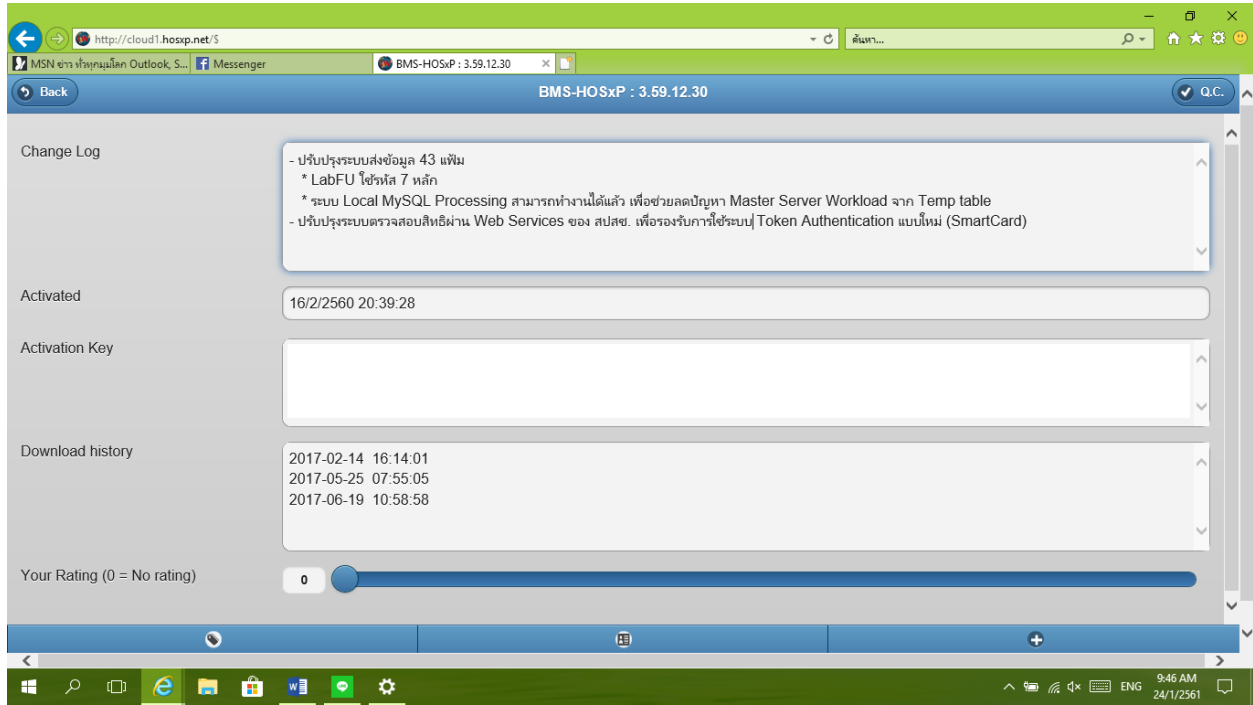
http://cloud1.hosxp.net/$

ค้นหา...

MSN ข่าว ทั่วทุกมุมโลก Outlook, S...

Messenger

BMS-HOSxP : 3.59.12.30

Back

BMS-HOSxP : 3.59.12.30

Q.C.

Change Log

- ปรับปรุงระบบส่งข้อมูล 43 แฟ้ม
* LabFU ใช้รหัส 7 หลัก
* ระบบ Local MySQL Processing สามารถทำงานได้แล้ว เพื่อช่วยลดปัญหา Master Server Workload จาก Temp table
- ปรับปรุงระบบตรวจสอบสิทธิผ่าน Web Services ของ สปสช. เพื่อรองรับการใช้ระบบ Token Authentication แบบใหม่ (SmartCard)

Activated

16/2/2560 20:39:28

Activation Key

Download history

2017-02-14 16:14:01
2017-05-25 07:55:05
2017-06-19 10:58:58

Your Rating (0 = No rating)

0

ENG

9:46 AM
24/1/2561